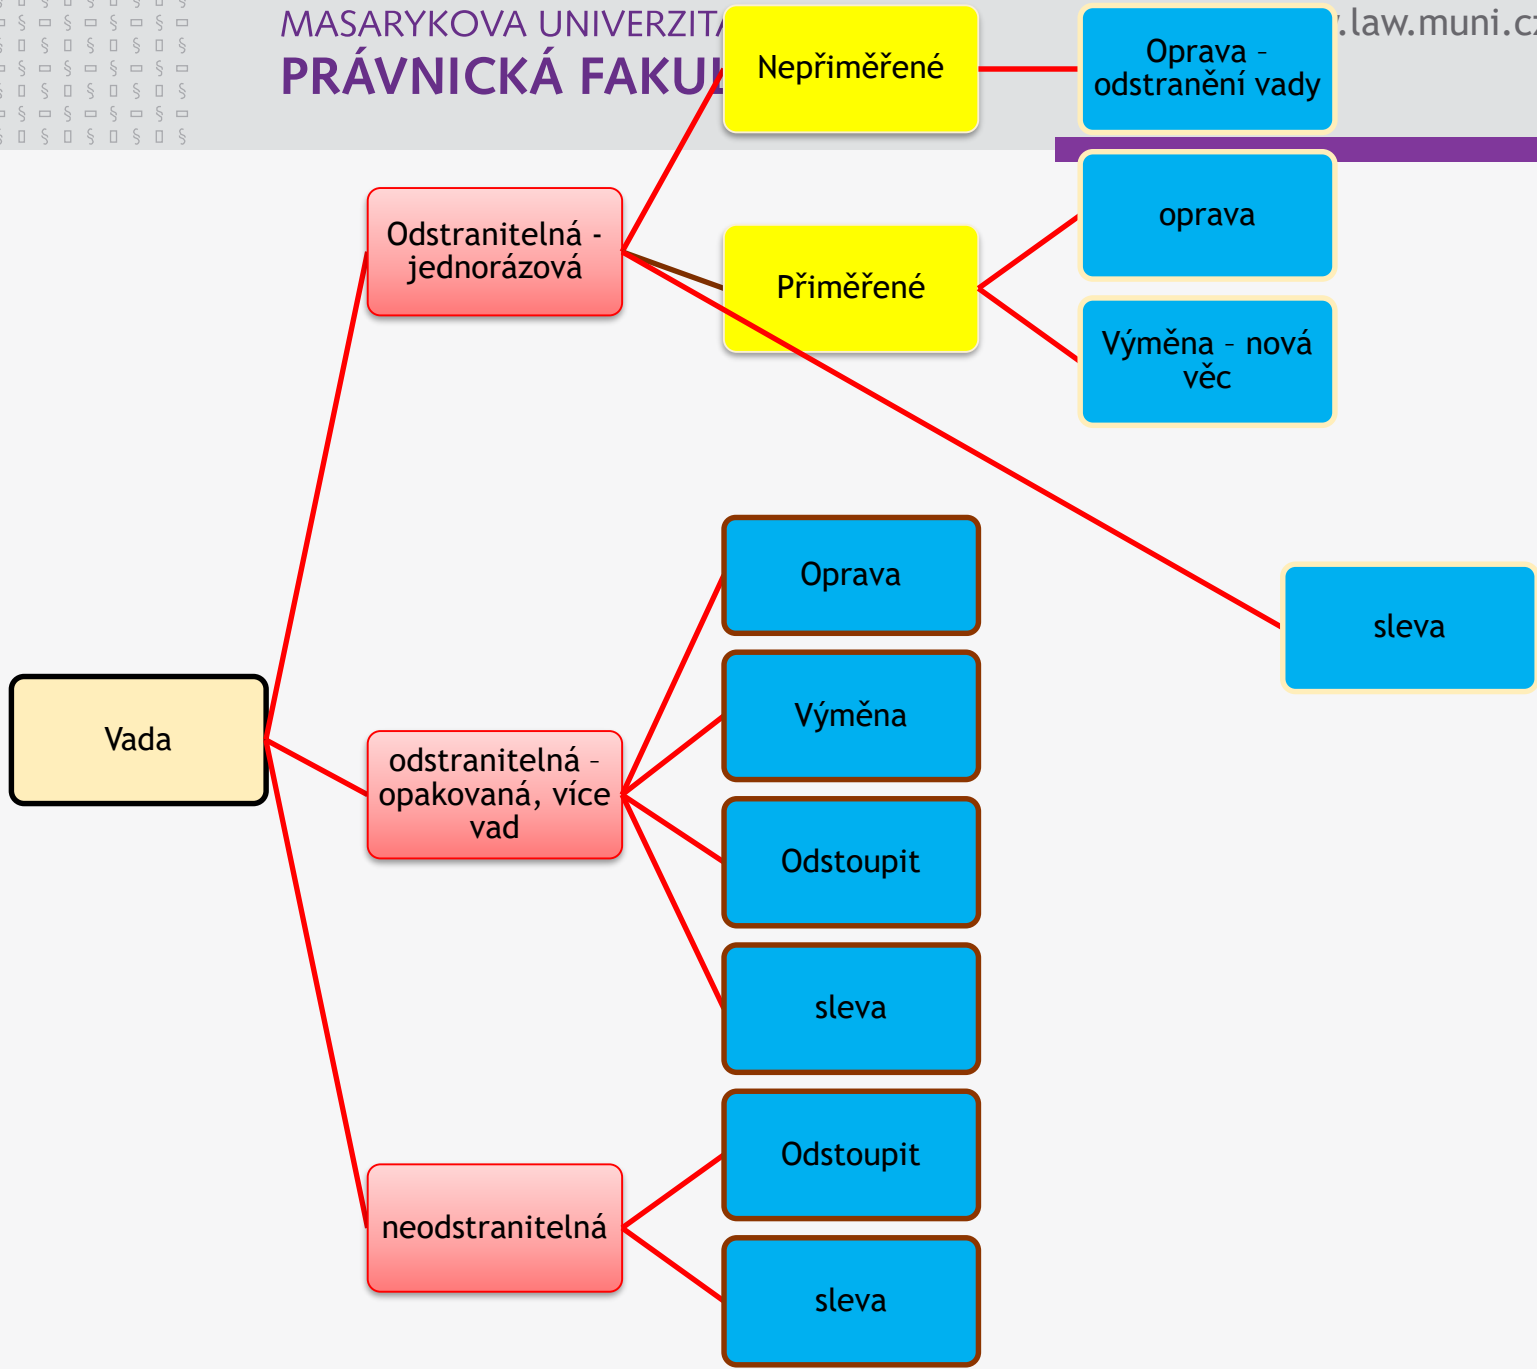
MASARYKOVA UNIVERZITA
PRÁVNICKÁ FAKUL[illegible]
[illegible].law.muni.cz

Vada

Odstranitelná - jednorázová

Nepřiměřené

Oprava - odstranění vady

Přiměřené

oprava

Výměna - nová věc

sleva

odstranitelná - opakovaná, více vad

Oprava

Výměna

Odstoupit

sleva

neodstranitelná

Odstoupit

sleva